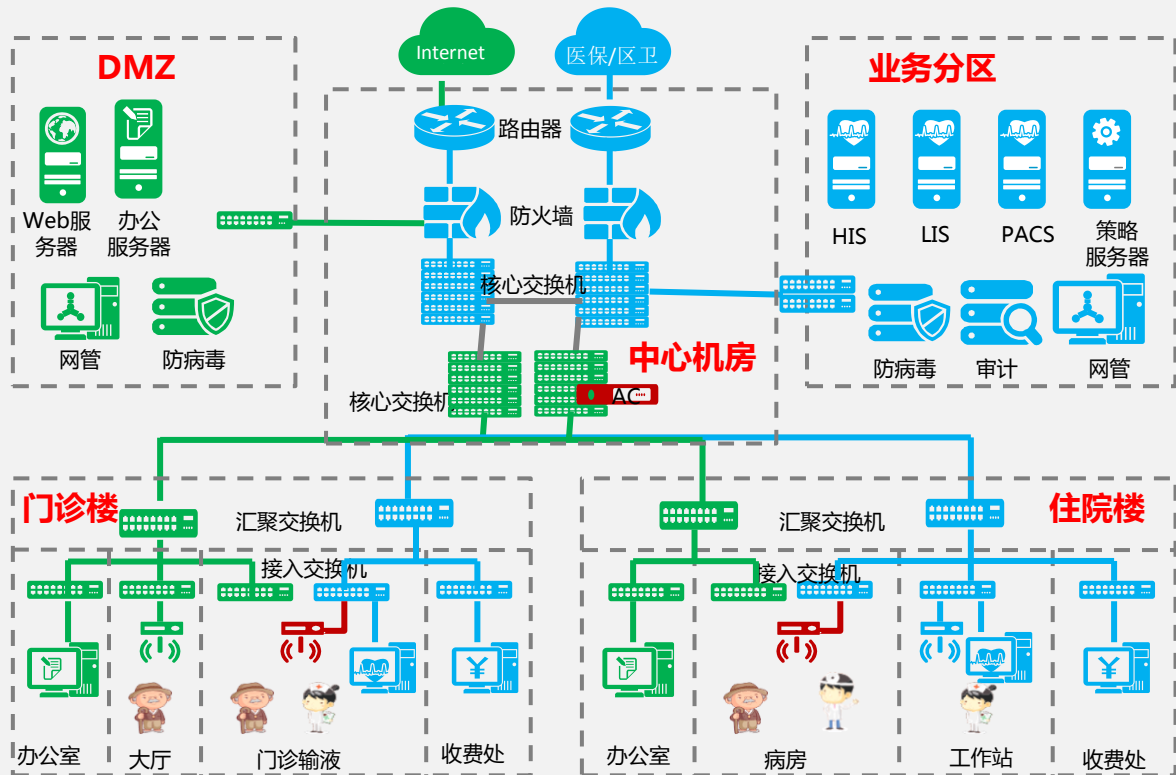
Internet
医保/区卫

DMZ

Web服务器
办公服务器
网管
防病毒

路由器
防火墙
核心交换机
核心交换机
中心机房
AC

业务分区

HIS
LIS
PACS
策略服务器
防病毒
审计
网管

门诊楼
汇聚交换机
接入交换机
办公室
大厅
门诊输液
收费处

住院楼
汇聚交换机
接入交换机
办公室
病房
工作站
收费处